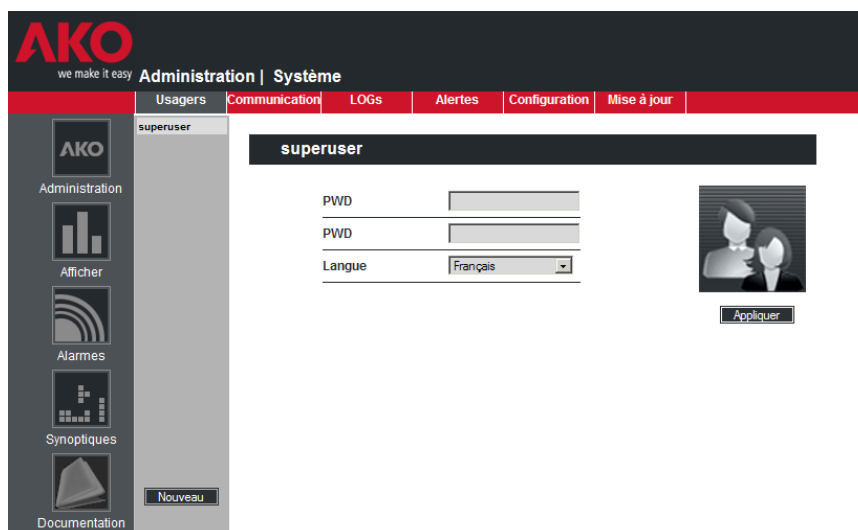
AKO
we make it easy Administration | Système

Usagers Communication LOGs Alertes Configuration Mise à jour

AKO
Administration
Afficher
Alarmes
Synoptiques
Documentation

superuser

Nouveau

superuser

| PWD | |
|---|---|
| PWD | |
| Langue | Français |

Appliquer